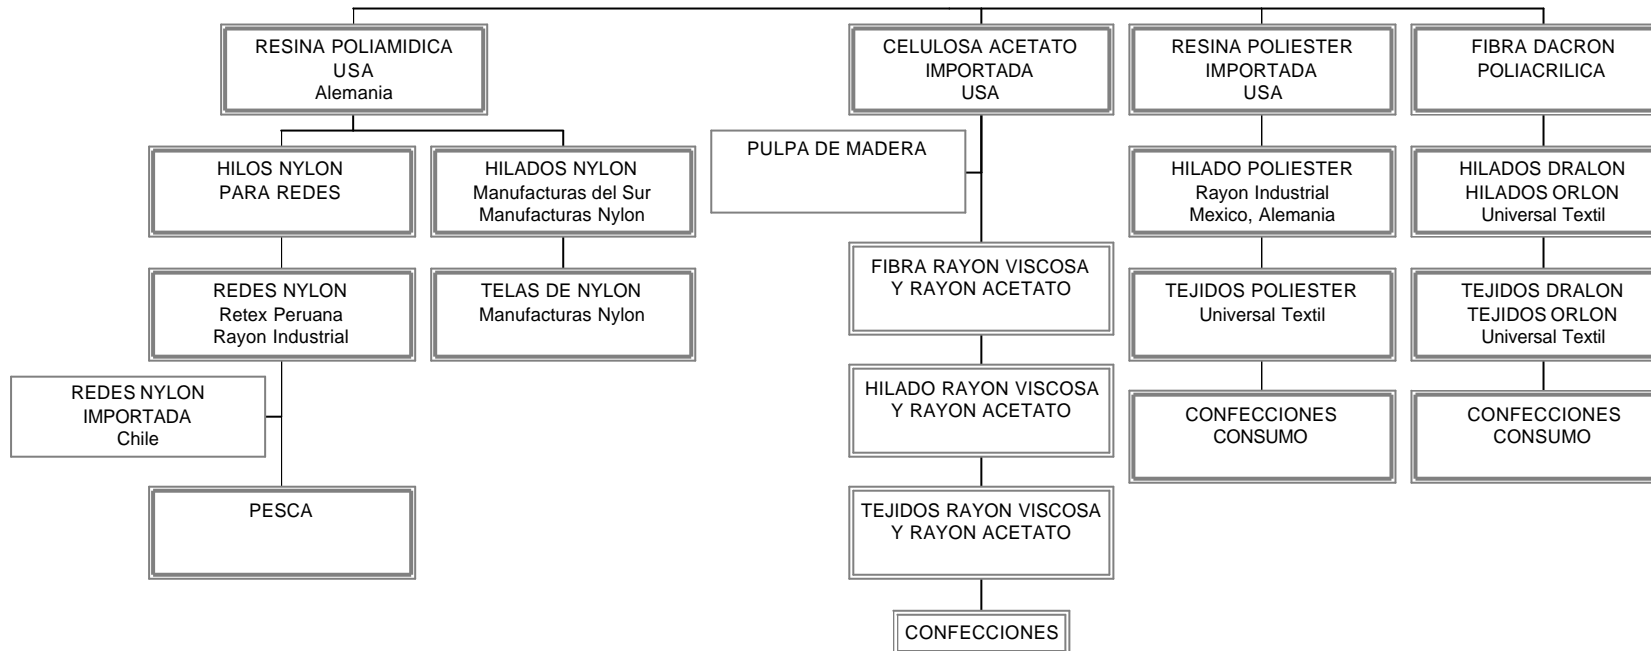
RESINA POLIAMIDICA
USA
Alemania

HILOS NYLON
PARA REDES

HILADOS NYLON
Manufacturas del Sur
Manufacturas Nylon

REDES NYLON
Retex Peruana
Rayon Industrial

TELAS DE NYLON
Manufacturas Nylon

REDES NYLON
IMPORTADA
Chile

PESCA

CELULOSA ACETATO
IMPORTADA
USA

PULPA DE MADERA

FIBRA RAYON VISCOSA
Y RAYON ACETATO

HILADO RAYON VISCOSA
Y RAYON ACETATO

TEJIDOS RAYON VISCOSA
Y RAYON ACETATO

CONFECCIONES

RESINA POLIESTER
IMPORTADA
USA

HILADO POLIESTER
Rayon Industrial
Mexico, Alemania

TEJIDOS POLIESTER
Universal Textil

CONFECCIONES
CONSUMO

FIBRA DACRON
POLIACRILICA

HILADOS DRALON
HILADOS ORLON
Universal Textil

TEJIDOS DRALON
TEJIDOS ORLON
Universal Textil

CONFECCIONES
CONSUMO